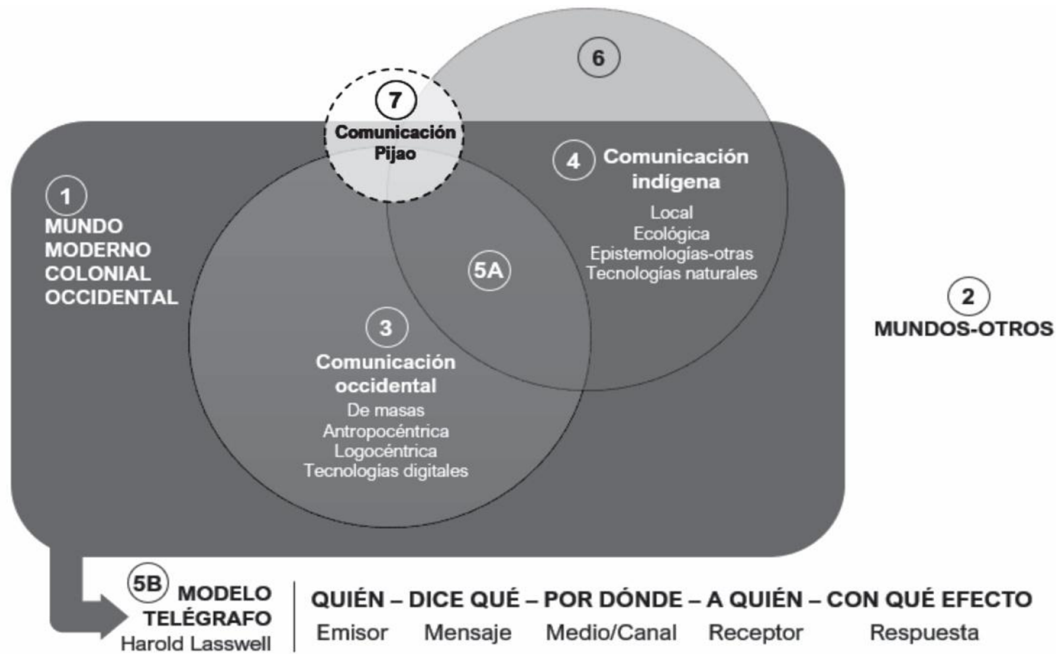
6

7
Comunicación Pijao

4 Comunicación indígena
Local
Ecológica
Epistemologías-otras
Tecnologías naturales

1
MUNDO MODERNO COLONIAL OCCIDENTAL

5A

3
Comunicación occidental
De masas
Antropocéntrica
Logocéntrica
Tecnologías digitales

2
MUNDOS-OTROS

5B MODELO TELÉGRAFO
Harold Lasswell

QUIÉN – DICE QUÉ – POR DÓNDE – A QUIÉN – CON QUÉ EFECTO
Emisor Mensaje Medio/Canal Receptor Respuesta